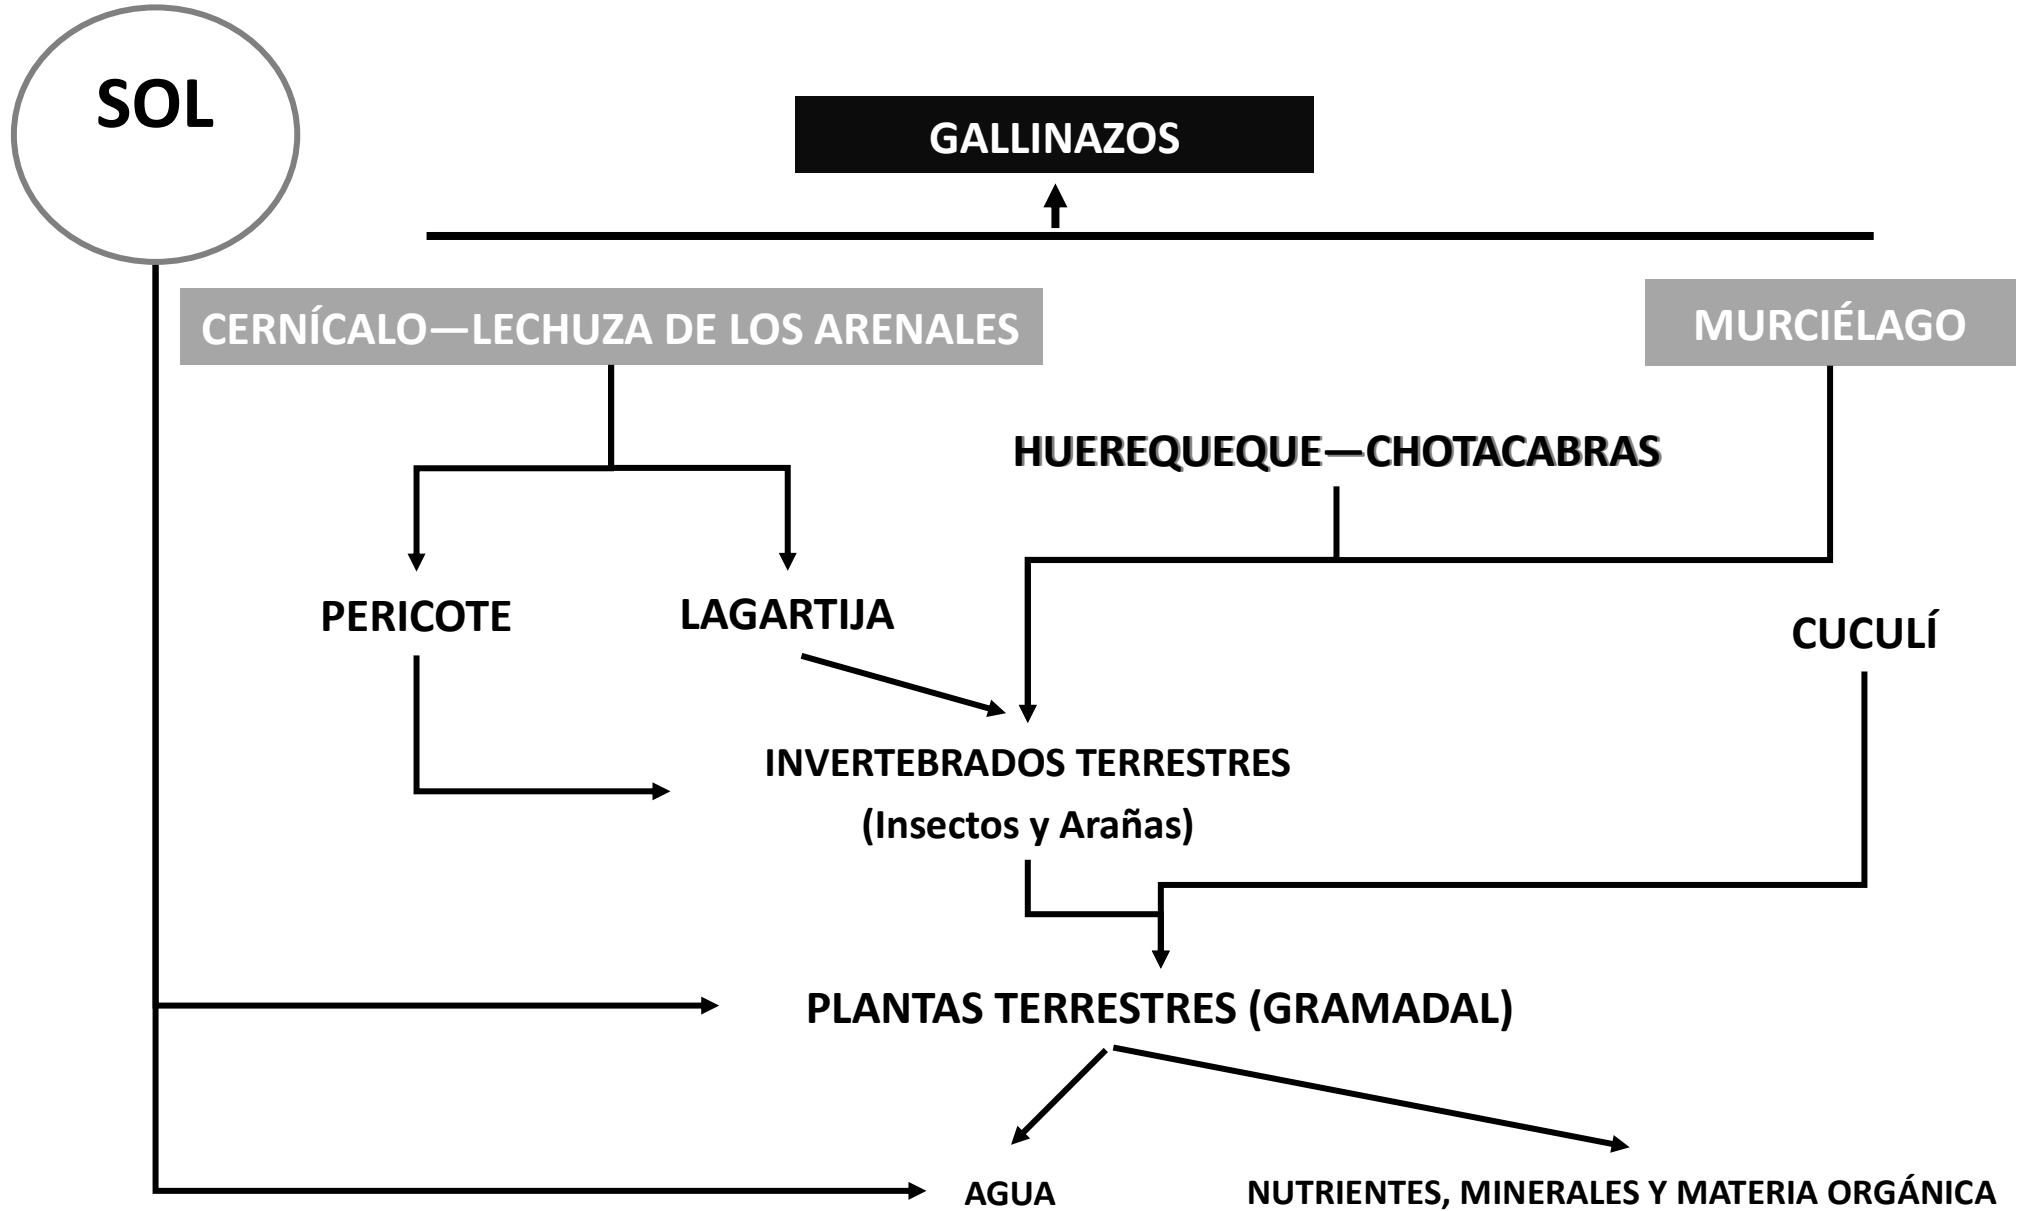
SOL

GALLINAZOS

CERNÍCALO—LECHUZA DE LOS ARENALES

MURCIÉLAGO

HUEREQUEQUE—CHOTACABRAS

PERICOTE

LAGARTIJA

CUCULÍ

INVERTEBRADOS TERRESTRES
(Insectos y Arañas)

PLANTAS TERRESTRES (GRAMADAL)

AGUA

NUTRIENTES, MINERALES Y MATERIA ORGÁNICA